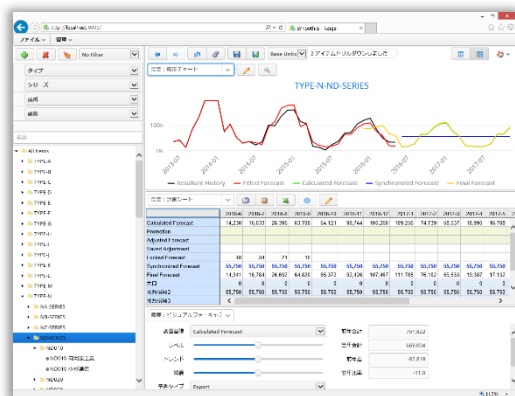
http://localhost/
smoothra - saga
ファイル
編集
No Filter
タイプ
シリーズ
品番
顧客
Base Units
2 アイテムドリルダウンしました
設定：販売チャート
TYPE-N-ND-SERIES
100k
0k
2013-07
2014-01
2014-07
2015-01
2015-07
2016-01
2016-07
2017-01
2017-07
2018-01
Resultant History
Fitted Forecast
Calculated Forecast
Synchronized Forecast
Final Forecast
設定：計画シート
All Items
TYPE-A
TYPE-B
TYPE-C
TYPE-D
TYPE-E
TYPE-F
TYPE-G
TYPE-H
TYPE-I
TYPE-J
TYPE-K
TYPE-L
TYPE-M
TYPE-N
NA-SERIES
NB-SERIES
NC-SERIES
ND-SERIES

| | 2016-06 | 2016-07 | 2016-08 | 2016-09 | 2016-10 | 2016-11 | 2016-12 | 2017-01 | 2017-02 | 2017-03 | 2017-04 |
|---|---|---|---|---|---|---|---|---|---|---|---|
| Calculated Forecast | 14,236 | 16,033 | 26,396 | 63,785 | 84,121 | 98,744 | 100,208 | 109,230 | 74,739 | 60,227 | 19,996 |
| Promotion | | | | | | | | | | | |
| Adjusted Forecast | | | | | | | | | | | |
| Saved Adjustment | | | | | | | | | | | |
| Locked Forecast | 46 | 24 | 71 | 16 | | | | | | | |
| Synchronized Forecast | 55,750 | 55,750 | 55,750 | 55,750 | 55,750 | 55,750 | 55,750 | 55,750 | 55,750 | 55,750 | 55,750 |
| Final Forecast | 14,341 | 16,784 | 26,692 | 64,620 | 85,372 | 95,326 | 107,467 | 111,785 | 76,182 | 63,533 | 15,387 |
| 出口 | 0 | 0 | 0 | 0 | 0 | 0 | 0 | 0 | 0 | 0 | 0 |
| 他用途2 | 55,750 | 55,750 | 55,750 | 55,750 | 55,750 | 55,750 | 55,750 | 55,750 | 55,750 | 55,750 | 55,750 |
| 他用途3 | | | | | | | | | | | |

設定：ビジュアルフォーキャスト
表示値
Calculated Forecast
レベル
トレンド
季節
予測タイプ
Expert
前年合計
251,802
当年合計
569,004
前年比
-92,819
当年比率
-11.0
113%